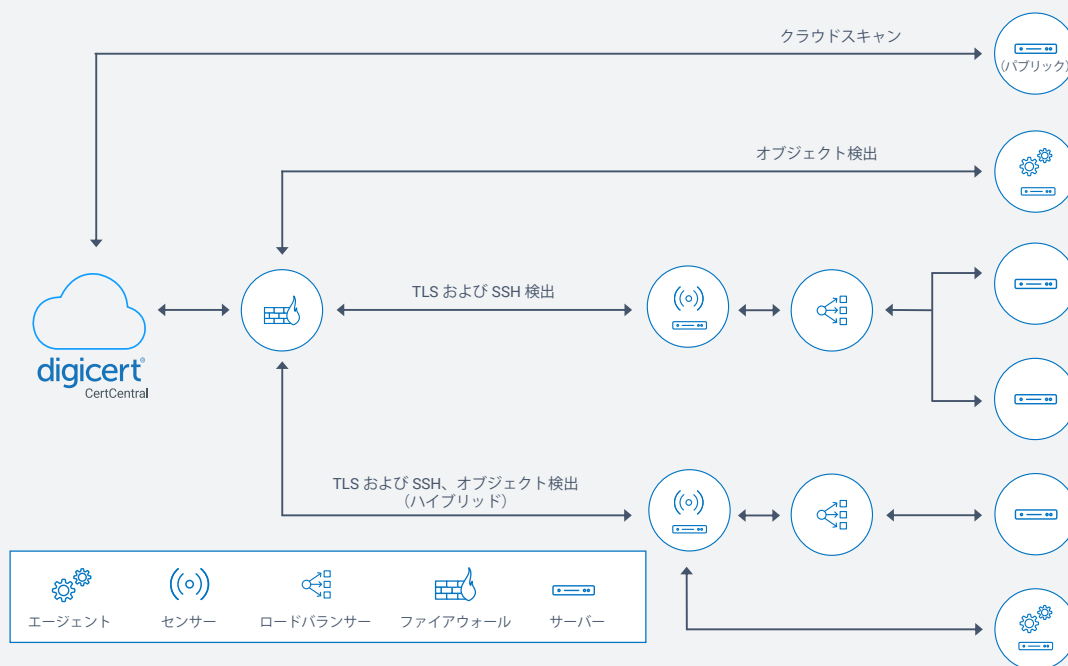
クラウドスキャン

(パブリック)

オブジェクト検出

digicert
CertCentral

TLS および SSH 検出

TLS および SSH、オブジェクト検出
（ハイブリッド）

エージェント

センサー

ロードバランサー

ファイアウォール

サーバー